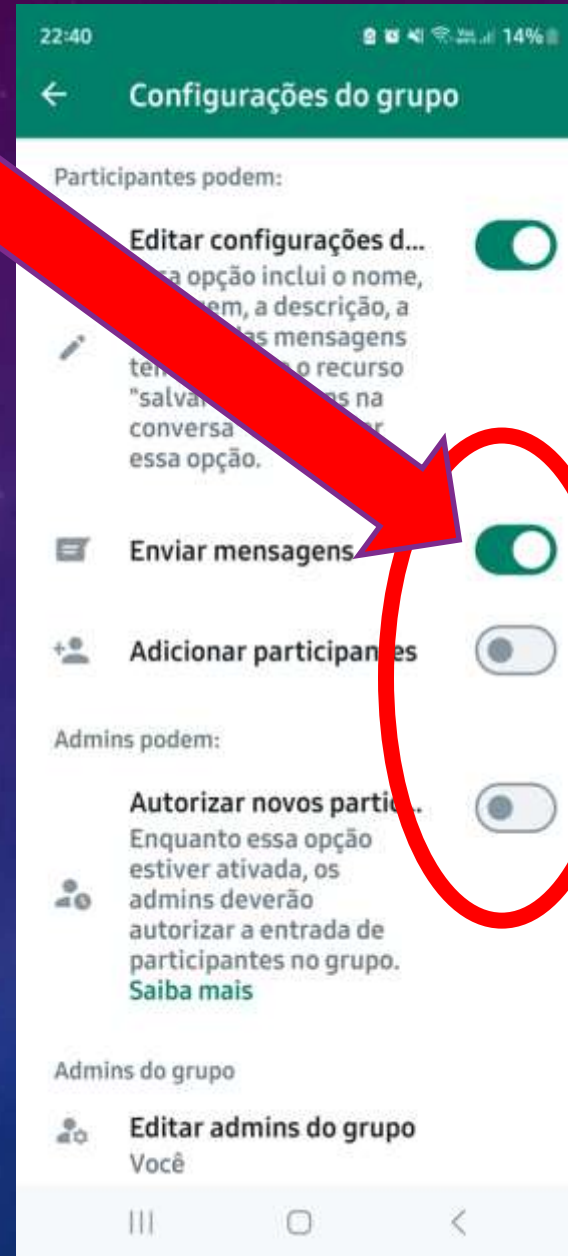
22:40

14%

Configurações do grupo

Participantes podem:

Editar configurações d...
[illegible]a opção inclui o nome, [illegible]em, a descrição, a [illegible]s mensagens te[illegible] o recurso "salva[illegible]s na conversa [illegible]r essa opção.

Enviar mensagens

Adicionar participan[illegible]es

Admins podem:

Autorizar novos partic...
Enquanto essa opção estiver ativada, os admins deverão autorizar a entrada de participantes no grupo. Saiba mais

Admins do grupo

Editar admins do grupo
Você